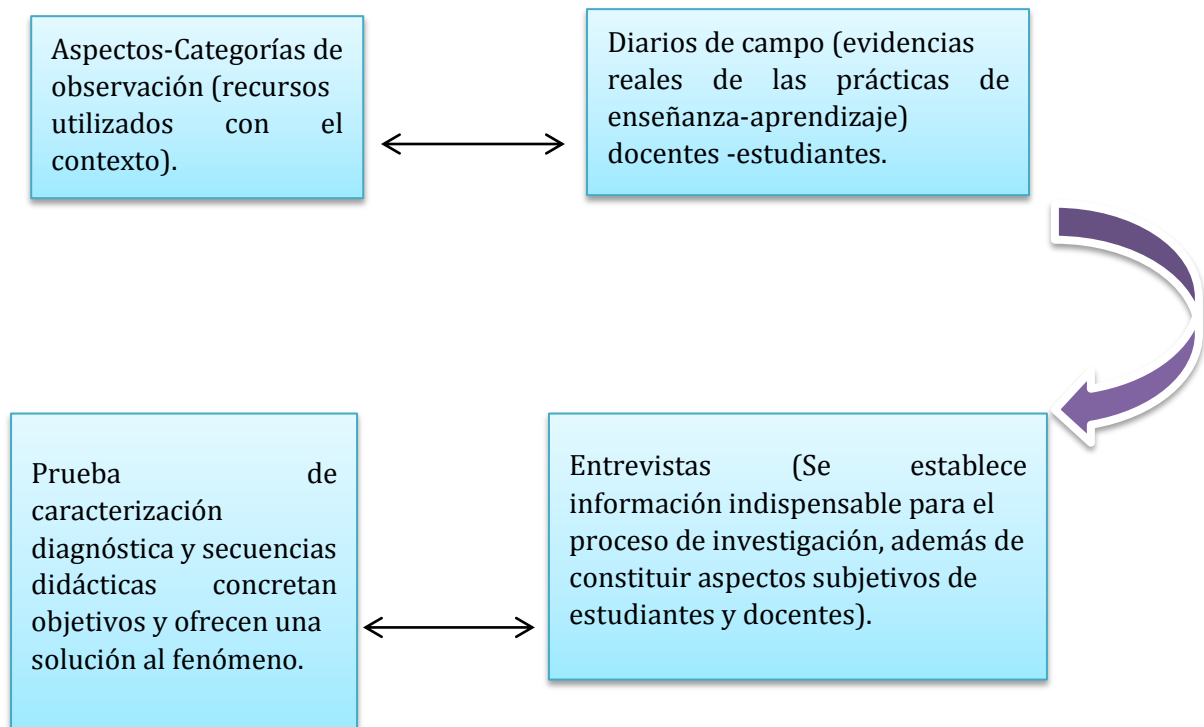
Aspectos-Categorías de observación (recursos utilizados con el contexto).

Diarios de campo (evidencias reales de las prácticas de enseñanza-aprendizaje) docentes -estudiantes.

Prueba de caracterización diagnóstica y secuencias didácticas concretan objetivos y ofrecen una solución al fenómeno.

Entrevistas (Se establece información indispensable para el proceso de investigación, además de constituir aspectos subjetivos de estudiantes y docentes).